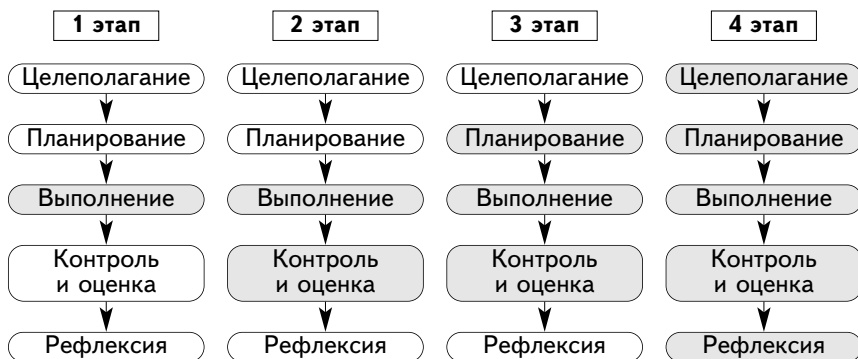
1 этап

Целеполагание

Планирование

Выполнение

Контроль и оценка

Рефлексия

2 этап

Целеполагание

Планирование

Выполнение

Контроль и оценка

Рефлексия

3 этап

Целеполагание

Планирование

Выполнение

Контроль и оценка

Рефлексия

4 этап

Целеполагание

Планирование

Выполнение

Контроль и оценка

Рефлексия